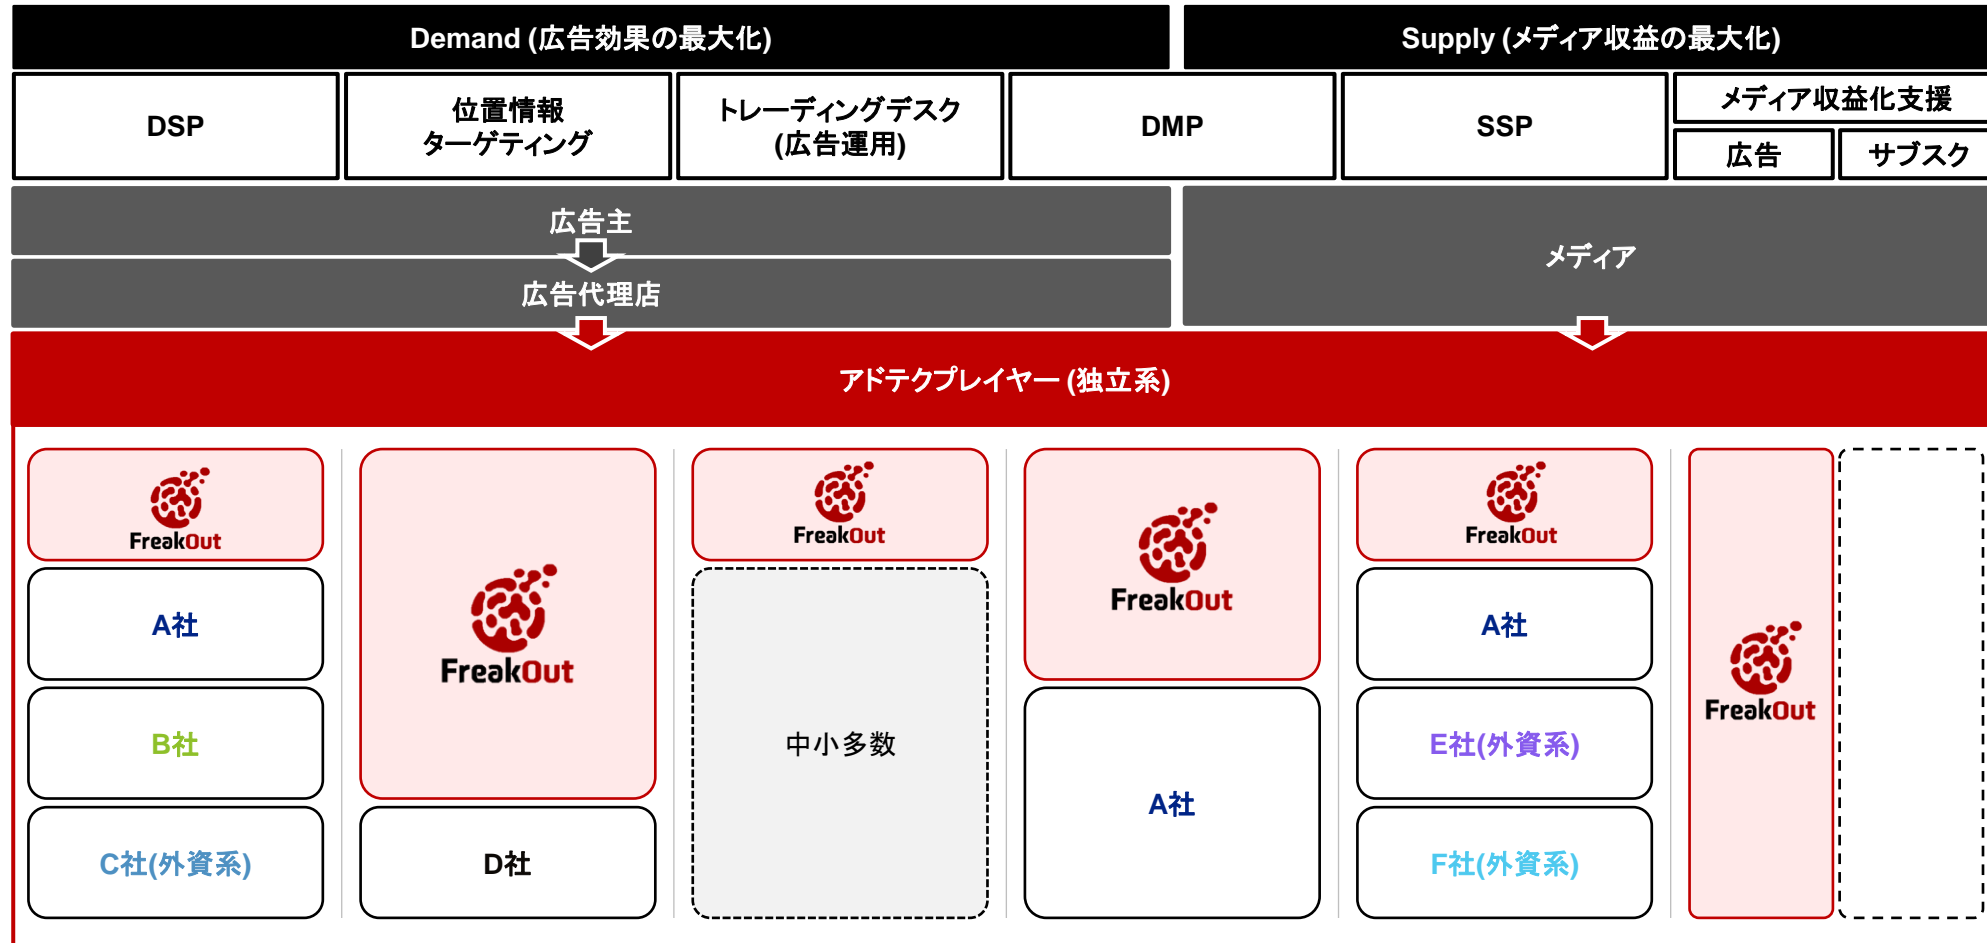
Demand (広告効果の最大化)

Supply (メディア収益の最大化)

DSP

位置情報ターゲティング

トレーディングデスク (広告運用)

DMP

SSP

メディア収益化支援

広告

サブスク

広告主

広告代理店

メディア

アドテクプレイヤー (独立系)

FreakOut

A社

B社

C社(外資系)

FreakOut

D社

FreakOut

中小多数

FreakOut

A社

FreakOut

A社

E社(外資系)

F社(外資系)

FreakOut